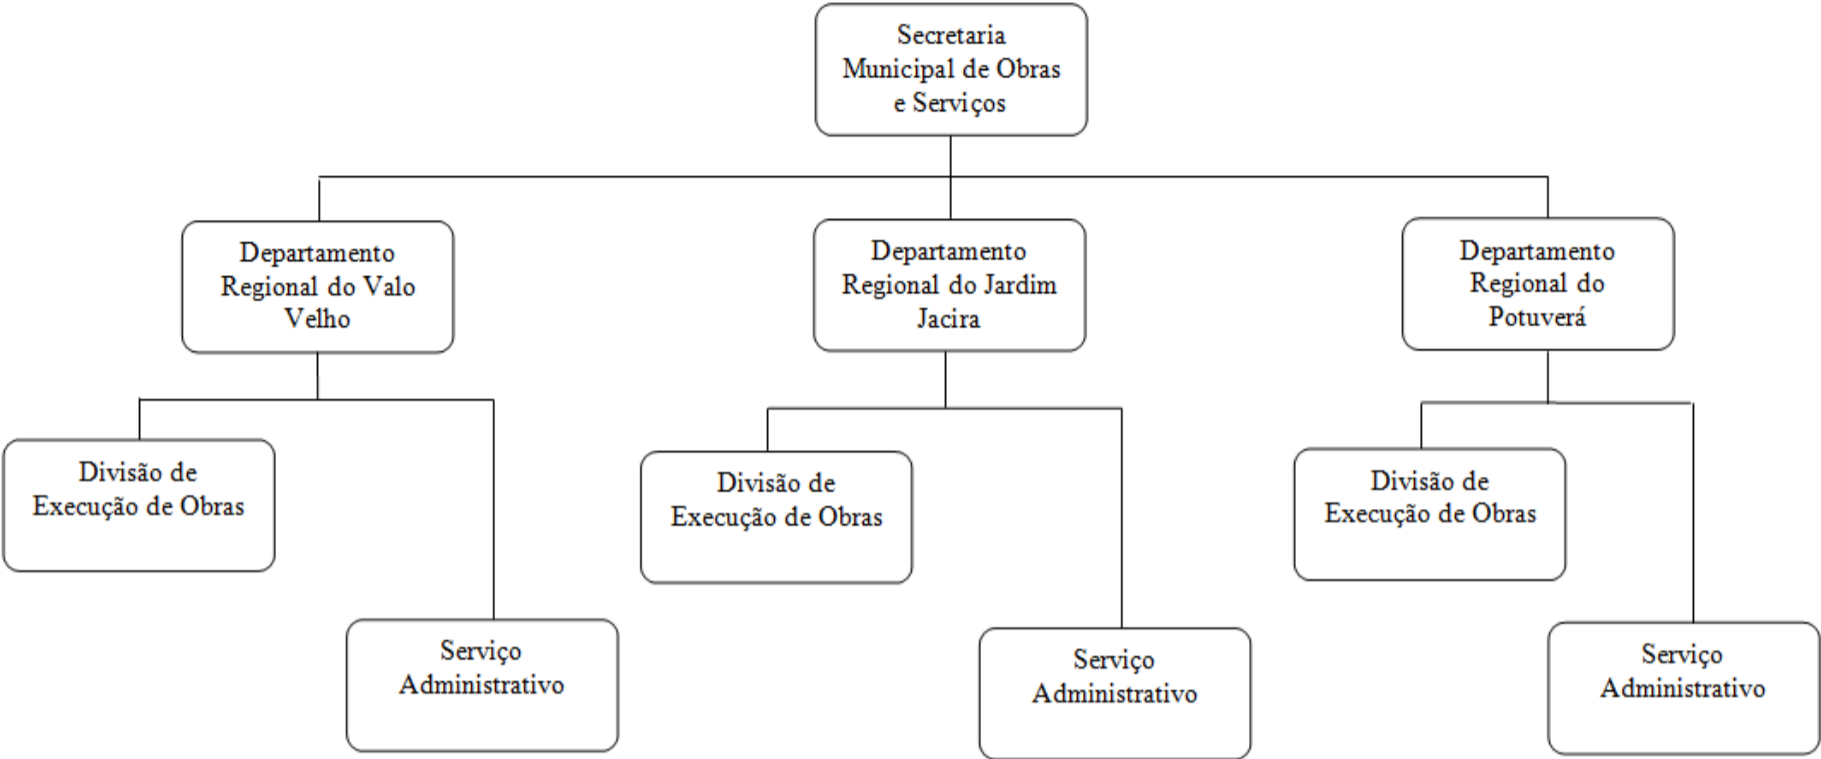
Secretaria Municipal de Obras e Serviços

Departamento Regional do Valo Velho

Divisão de Execução de Obras

Serviço Administrativo

Departamento Regional do Jardim Jacira

Divisão de Execução de Obras

Serviço Administrativo

Departamento Regional do Potuverá

Divisão de Execução de Obras

Serviço Administrativo